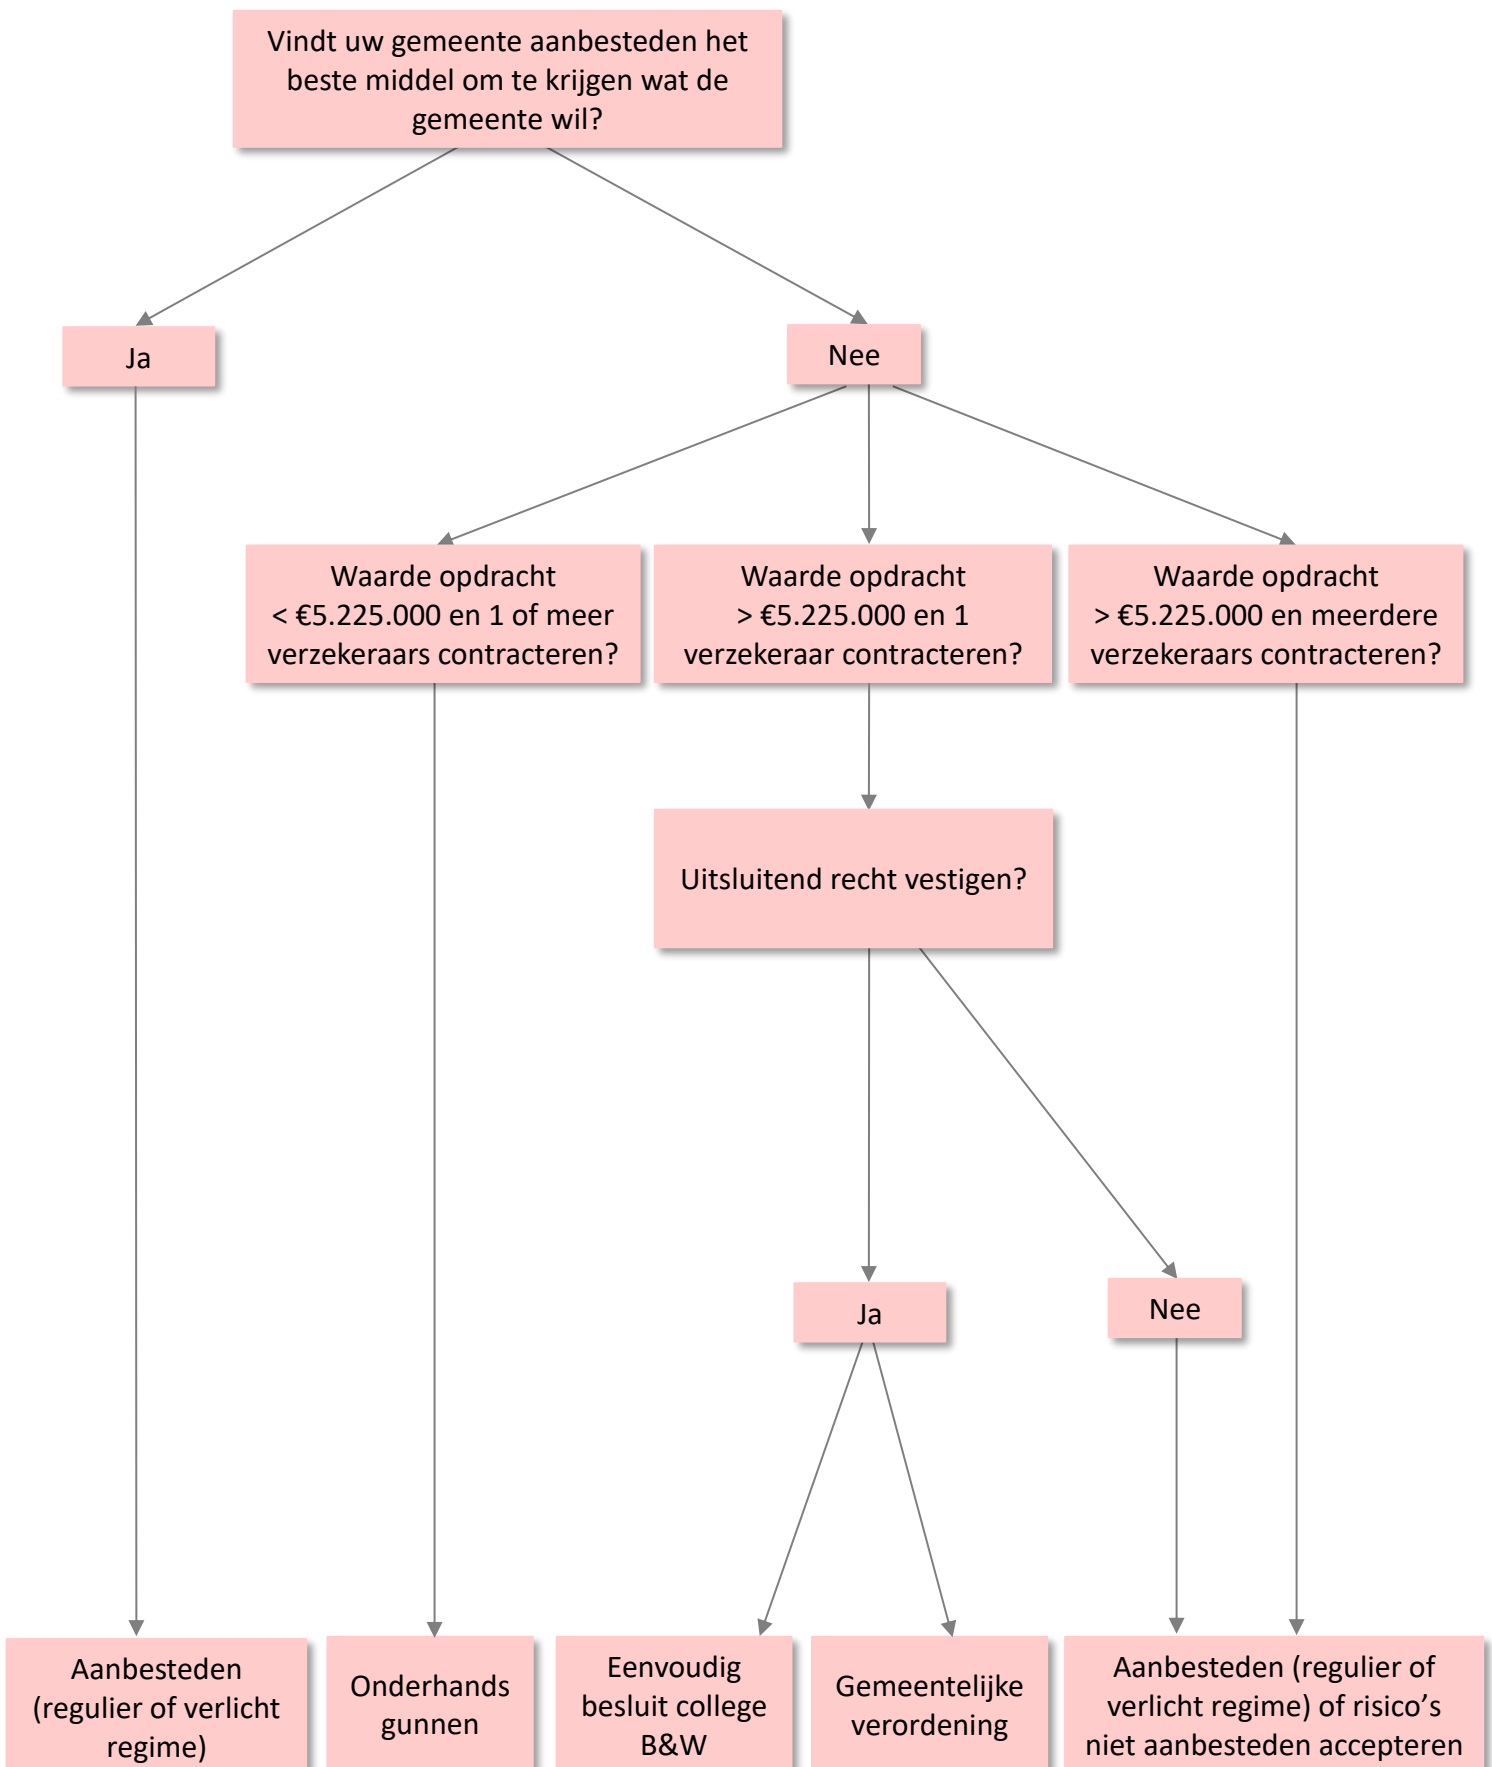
Vindt uw gemeente aanbesteden het beste middel om te krijgen wat de gemeente wil?

Ja

Nee

Waarde opdracht < €5.225.000 en 1 of meer verzekeraars contracteren?

Waarde opdracht > €5.225.000 en 1 verzekeraar contracteren?

Waarde opdracht > €5.225.000 en meerdere verzekeraars contracteren?

Uitsluitend recht vestigen?

Ja

Nee

Aanbesteden (regulier of verlicht regime)

Onderhands gunnen

Eenvoudig besluit college B&W

Gemeentelijke verordening

Aanbesteden (regulier of verlicht regime) of risico's niet aanbesteden accepteren